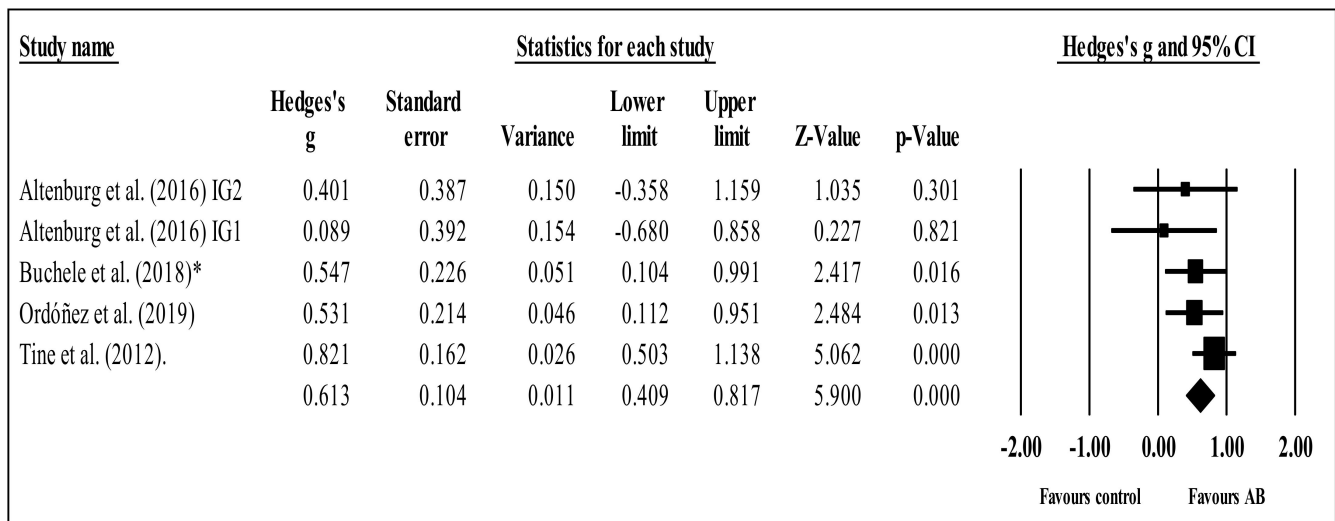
| Study name | Hedges's g | Standard error | Variance | Lower limit | Upper limit | Z-Value | p-Value |
|---|---|---|---|---|---|---|---|
| Altenburg et al. (2016) IG2 | 0.401 | 0.387 | 0.150 | -0.358 | 1.159 | 1.035 | 0.301 |
| Altenburg et al. (2016) IG1 | 0.089 | 0.392 | 0.154 | -0.680 | 0.858 | 0.227 | 0.821 |
| Buchele et al. (2018)* | 0.547 | 0.226 | 0.051 | 0.104 | 0.991 | 2.417 | 0.016 |
| Ordóñez et al. (2019) | 0.531 | 0.214 | 0.046 | 0.112 | 0.951 | 2.484 | 0.013 |
| Tine et al. (2012). | 0.821 | 0.162 | 0.026 | 0.503 | 1.138 | 5.062 | 0.000 |
| | 0.613 | 0.104 | 0.011 | 0.409 | 0.817 | 5.900 | 0.000 |

Statistics for each study

Hedges's g and 95% CI

-2.00 -1.00 0.00 1.00 2.00

Favours control Favours AB